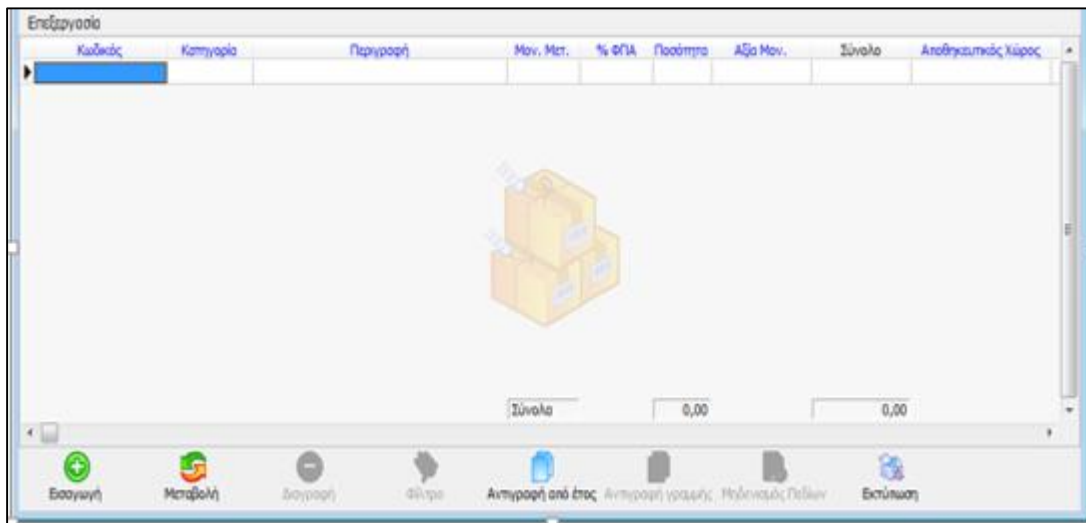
Επεξεργασία

| Κωδικός | Κατηγορία | Περιγραφή | Μον. Μετ. | % ΦΠΑ | Ποσότητα | Αξία Μον. | Σύνολο | Αποθηκευτικός Χώρος |
|---|---|---|---|---|---|---|---|---|
| | | | | | | | | |

Σύνολα 0,00 0,00

Εισαγωγή Μεταβολή Διαγραφή Φίλτρο Αντιγραφή από έτος Αντιγραφή γραμμής Μηδενισμός Πεδίων Εκτύπωση